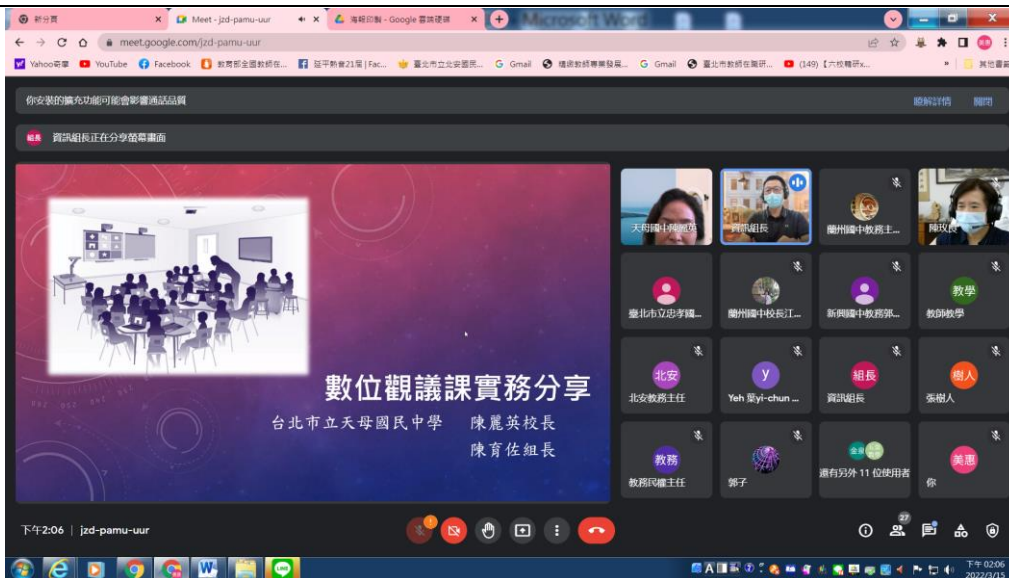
新分頁
Meet - jzd-pamu-uur
海報印製 - Google 雲端硬碟
Microsoft Word
meet.google.com/jzd-pamu-uur
Yahoo奇摩 YouTube Facebook 教育部全國教師在... 延平新會21屆 | Fac... 臺北市立北安國民... Gmail 邁達教師專業發展... Gmail 臺北市教師在職研... (149)【六校精研x... 其他書籤

你安裝的擴充功能可能會影響通話品質
瞭解詳情 關閉

組長 資訊組長正在分享螢幕畫面

數位觀議課實務分享
台北市立天母國民中學 陳麗英校長
陳育佐組長

天母國中陳麗英
資訊組長
蘭州國中教務主...
陳玫良
臺北市立忠孝國...
蘭州國中校長江...
新興國中教務郭...
教學
教師教學
北安
北安教務主任
Y
Yeh 葉yi-chun ...
組長
資訊組長
樹人
張樹人
教務
教務民權主任
郭子
還有另外 11 位使用者
美惠
你

下午2:06 | jzd-pamu-uur
27

下午 02:06
2022/3/15